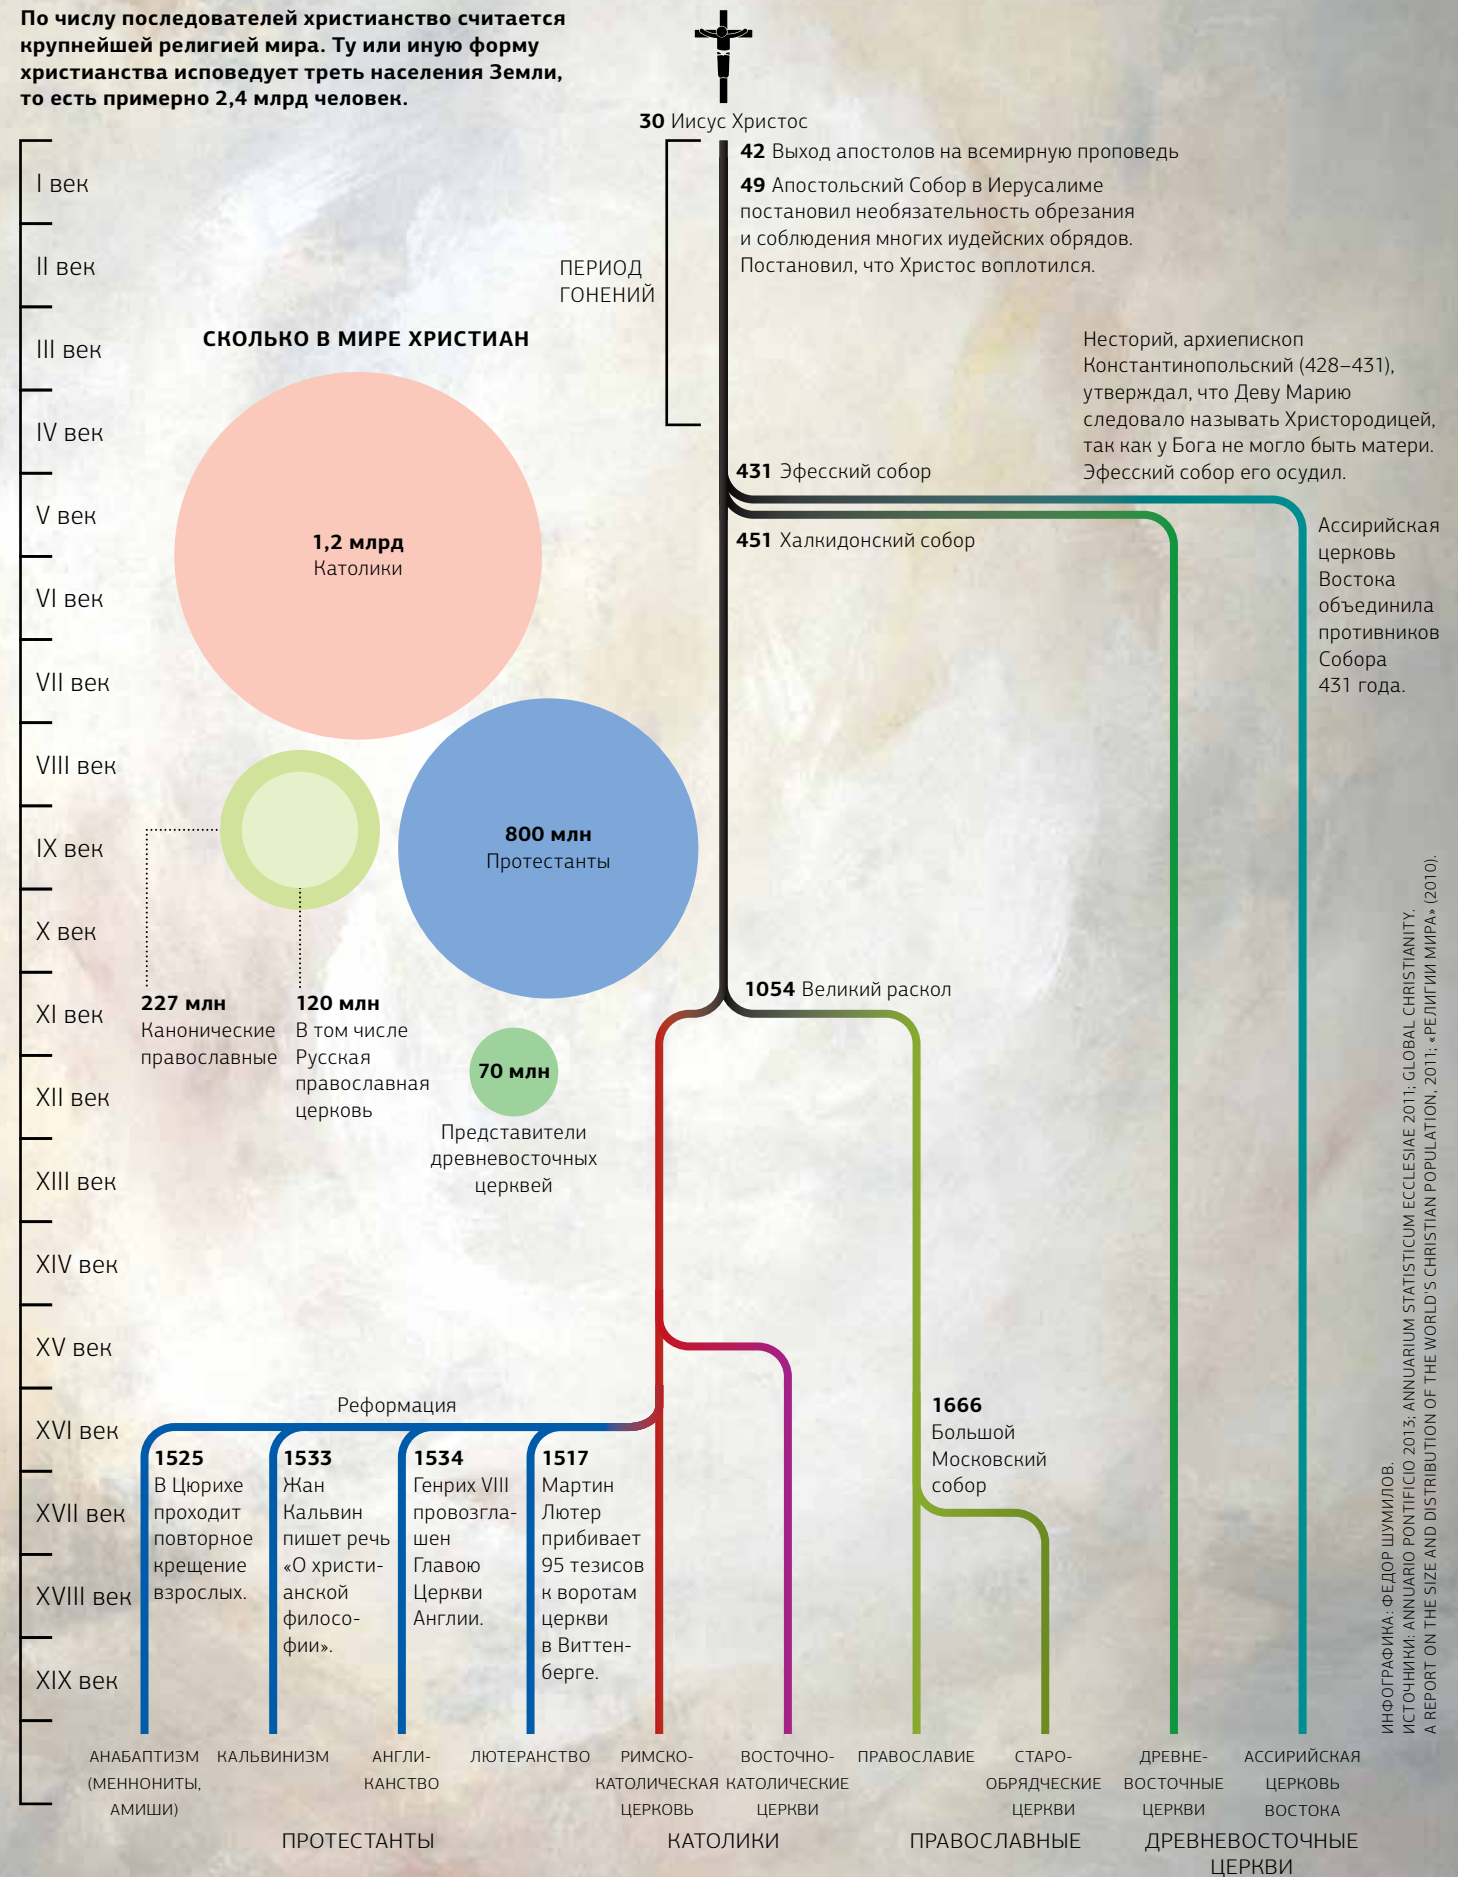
По числу последователей христианство считается крупнейшей религией мира. Ту или иную форму христианства исповедует треть населения Земли, то есть примерно 2,4 млрд человек.

I век
II век
III век
IV век
V век
VI век
VII век
VIII век
IX век
X век
XI век
XII век
XIII век
XIV век
XV век
XVI век
XVII век
XVIII век
XIX век

30 Иисус Христос

42 Выход апостолов на всемирную проповедь

49 Апостольский Собор в Иерусалиме постановил необязательность обрезания и соблюдения многих иудейских обрядов. Постановил, что Христос воплотился.

ПЕРИОД ГОНЕНИЙ

СКОЛЬКО В МИРЕ ХРИСТИАН

1,2 млрд
Католики

800 млн
Протестанты

227 млн
Канонические православные

120 млн
В том числе Русская православная церковь

70 млн
Представители древневосточных церквей

Несторий, архиепископ Константинопольский (428–431), утверждал, что Деву Марию следовало называть Христородицей, так как у Бога не могло быть матери. Эфесский собор его осудил.

431 Эфесский собор

451 Халкидонский собор

Ассирийская церковь Востока объединила противников Собора 431 года.

1054 Великий раскол

Реформация

1525
В Цюрихе проходит повторное крещение взрослых.

1533
Жан Кальвин пишет речь «О христианской философии».

1534
Генрих VIII провозглашен Главою Церкви Англии.

1517
Мартин Лютер прибивает 95 тезисов к воротам церкви в Виттенберге.

1666
Большой Московский собор

АНАБАПТИЗМ (МЕННОНИТЫ, АМИШИ)
КАЛЬВИНИЗМ
АНГЛИКАНСТВО
ЛЮТЕРАНСТВО
РИМСКО-КАТОЛИЧЕСКАЯ ЦЕРКОВЬ
ВОСТОЧНО-КАТОЛИЧЕСКИЕ ЦЕРКВИ
ПРАВОСЛАВИЕ
СТАРООБРЯДЧЕСКИЕ ЦЕРКВИ
ДРЕВНЕВОСТОЧНЫЕ ЦЕРКВИ
АССИРИЙСКАЯ ЦЕРКОВЬ ВОСТОКА

ПРОТЕСТАНТЫ
КАТОЛИКИ
ПРАВОСЛАВНЫЕ
ДРЕВНЕВОСТОЧНЫЕ ЦЕРКВИ

ИНФОГРАФИКА: ФЕДОР ШУМИЛОВ.
ИСТОЧНИКИ: ANNUARIO PONTIFICIO 2013; ANNUARIUM STATISTICUM ECCLESIAE 2011; GLOBAL CHRISTIANITY. A REPORT ON THE SIZE AND DISTRIBUTION OF THE WORLD'S CHRISTIAN POPULATION, 2011; «РЕЛИГИИ МИРА» (2010).